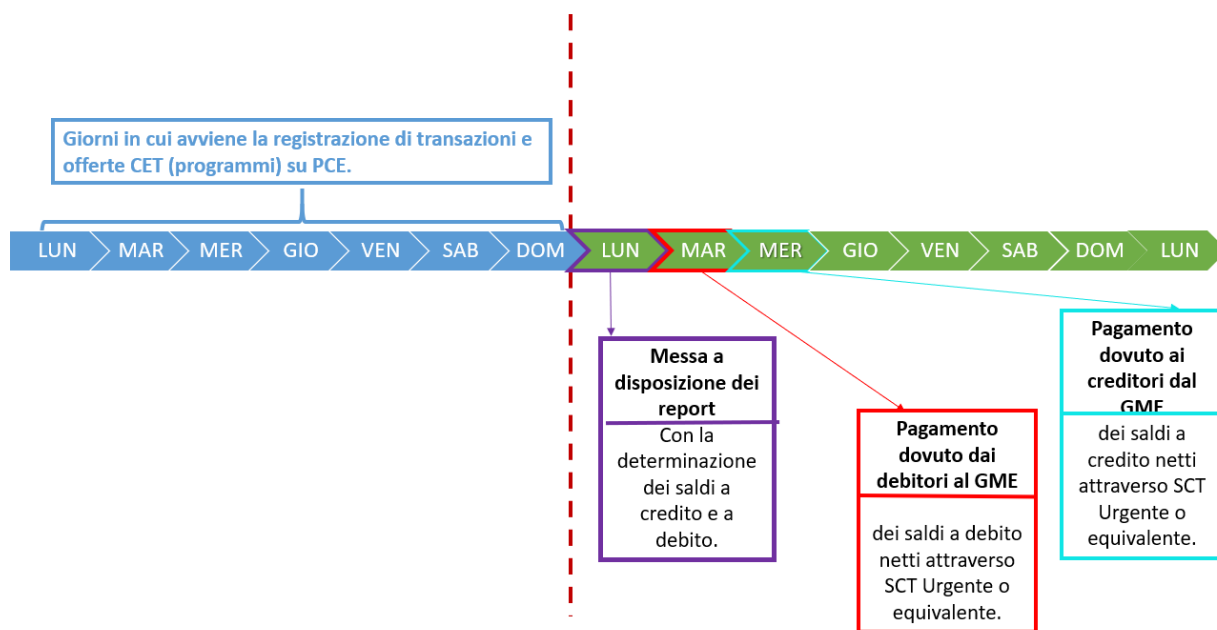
Giorni in cui avviene la registrazione di transazioni e offerte CET (programmi) su PCE.

LUN MAR MER GIO VEN SAB DOM LUN MAR MER GIO VEN SAB DOM LUN

Messa a disposizione dei report
Con la determinazione dei saldi a credito e a debito.

Pagamento dovuto dai debitori al GME
dei saldi a debito netti attraverso SCT Urgente o equivalente.

Pagamento dovuto ai creditori dal GME
dei saldi a credito netti attraverso SCT Urgente o equivalente.